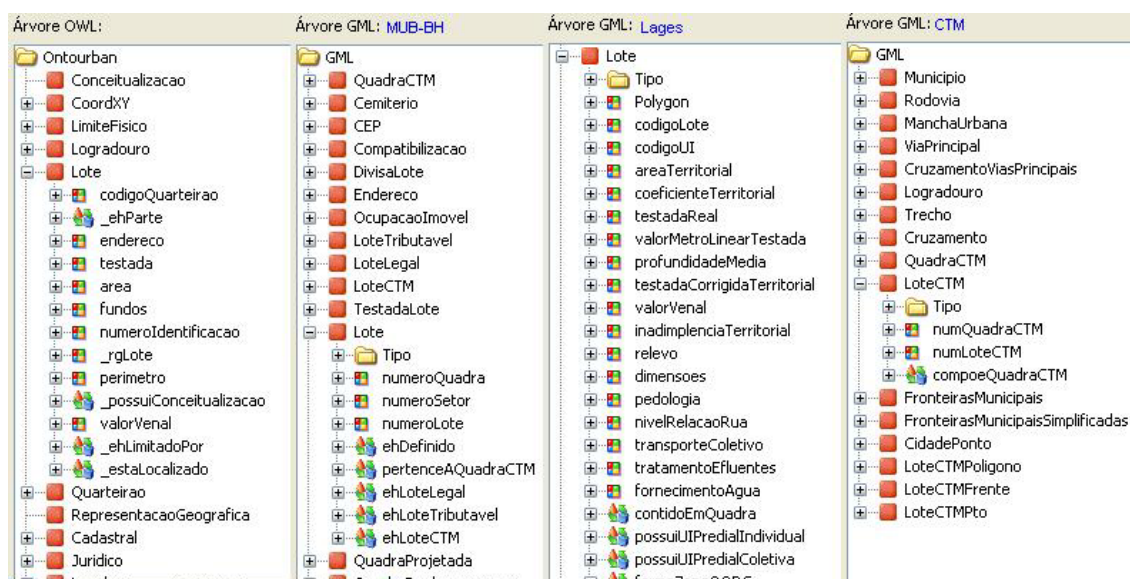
Árvore OWL:

Ontourban
Conceitualizacao
CoordXY
LimiteFisico
Logradouro
Lote
codigoQuarteirao
_ehParte
endereco
testada
area
fundos
numeroIdentificacao
_rgLote
perimetro
_possuiConceitualizacao
valorVenal
_ehLimitadoPor
_estaLocalizado
Quarteirao
RepresentacaoGeografica
Cadastral
Juridico
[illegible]

Árvore GML: MUB-BH

GML
QuadraCTM
Cemiterio
CEP
Compatibilizacao
DivisaLote
Endereco
OcupacaoImovel
LoteTributavel
LoteLegal
LoteCTM
TestadaLote
Lote
Tipo
numeroQuadra
numeroSetor
numeroLote
ehDefinido
pertenceAQuadraCTM
ehLoteLegal
ehLoteTributavel
ehLoteCTM
QuadraProjetada
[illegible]

Árvore GML: Lages

Lote
Tipo
Polygon
codigoLote
codigoUI
areaTerritorial
coeficienteTerritorial
testadaReal
valorMetroLinearTestada
profundidadeMedia
testadaCorrigidaTerritorial
valorVenal
inadimplenciaTerritorial
relevo
dimensoes
pedologia
nivelRelacaoRua
transporteColetivo
tratamentoEfluentes
fornecimentoAgua
contidoEmQuadra
possuiUIPredialIndividual
possuiUIPredialColetiva
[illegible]

Árvore GML: CTM

GML
Municipio
Rodovia
ManchaUrbana
ViaPrincipal
CruzamentoViasPrincipais
Logradouro
Trecho
Cruzamento
QuadraCTM
LoteCTM
Tipo
numQuadraCTM
numLoteCTM
compoeQuadraCTM
FronteirasMunicipais
FronteirasMunicipaisSimplificadas
CidadePonto
LoteCTMPoligono
LoteCTMFrente
LoteCTMPto